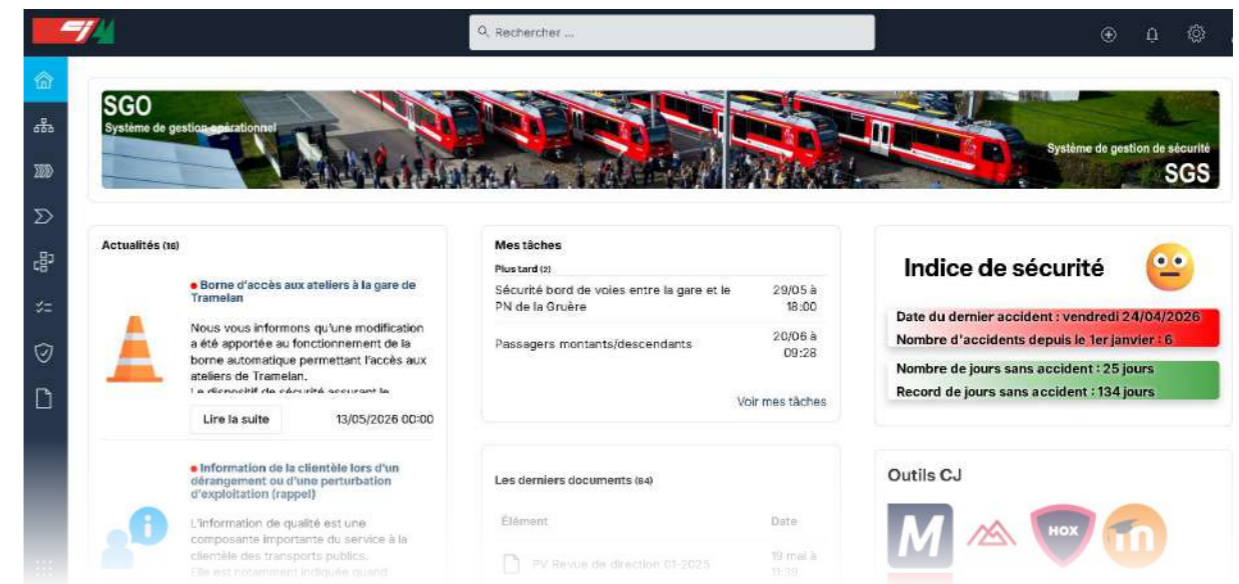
Rechercher ...

SGO
Système de gestion opérationnel

Système de gestion de sécurité
SGS

Actualités (16)

Borne d'accès aux ateliers à la gare de Tramelan

Nous vous informons qu'une modification a été apportée au fonctionnement de la borne automatique permettant l'accès aux ateliers de Tramelan.
Le dispositif de sécurité assurant la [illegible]

Lire la suite
13/05/2026 00:00

Information de la clientèle lors d'un dérangement ou d'une perturbation d'exploitation (rappel)

L'information de qualité est une composante importante du service à la clientèle des transports publics.
Elle est notamment indiquée quand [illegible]

Mes tâches
Plus tard (2)

| | |
|---|---|
| Sécurité bord de voies entre la gare et le PN de la Gruère | 29/05 à 18:00 |
| Passagers montants/descendants | 20/06 à 09:28 |

Voir mes tâches

Les derniers documents (84)

| Élément | Date |
|---|---|
| PV Revue de direction 01-2025 | 19 mai à 11:39 |

Indice de sécurité

Date du dernier accident : vendredi 24/04/2026
Nombre d'accidents depuis le 1er janvier : 6

Nombre de jours sans accident : 25 jours
Record de jours sans accident : 134 jours

Outils CJ

M
HOX
m